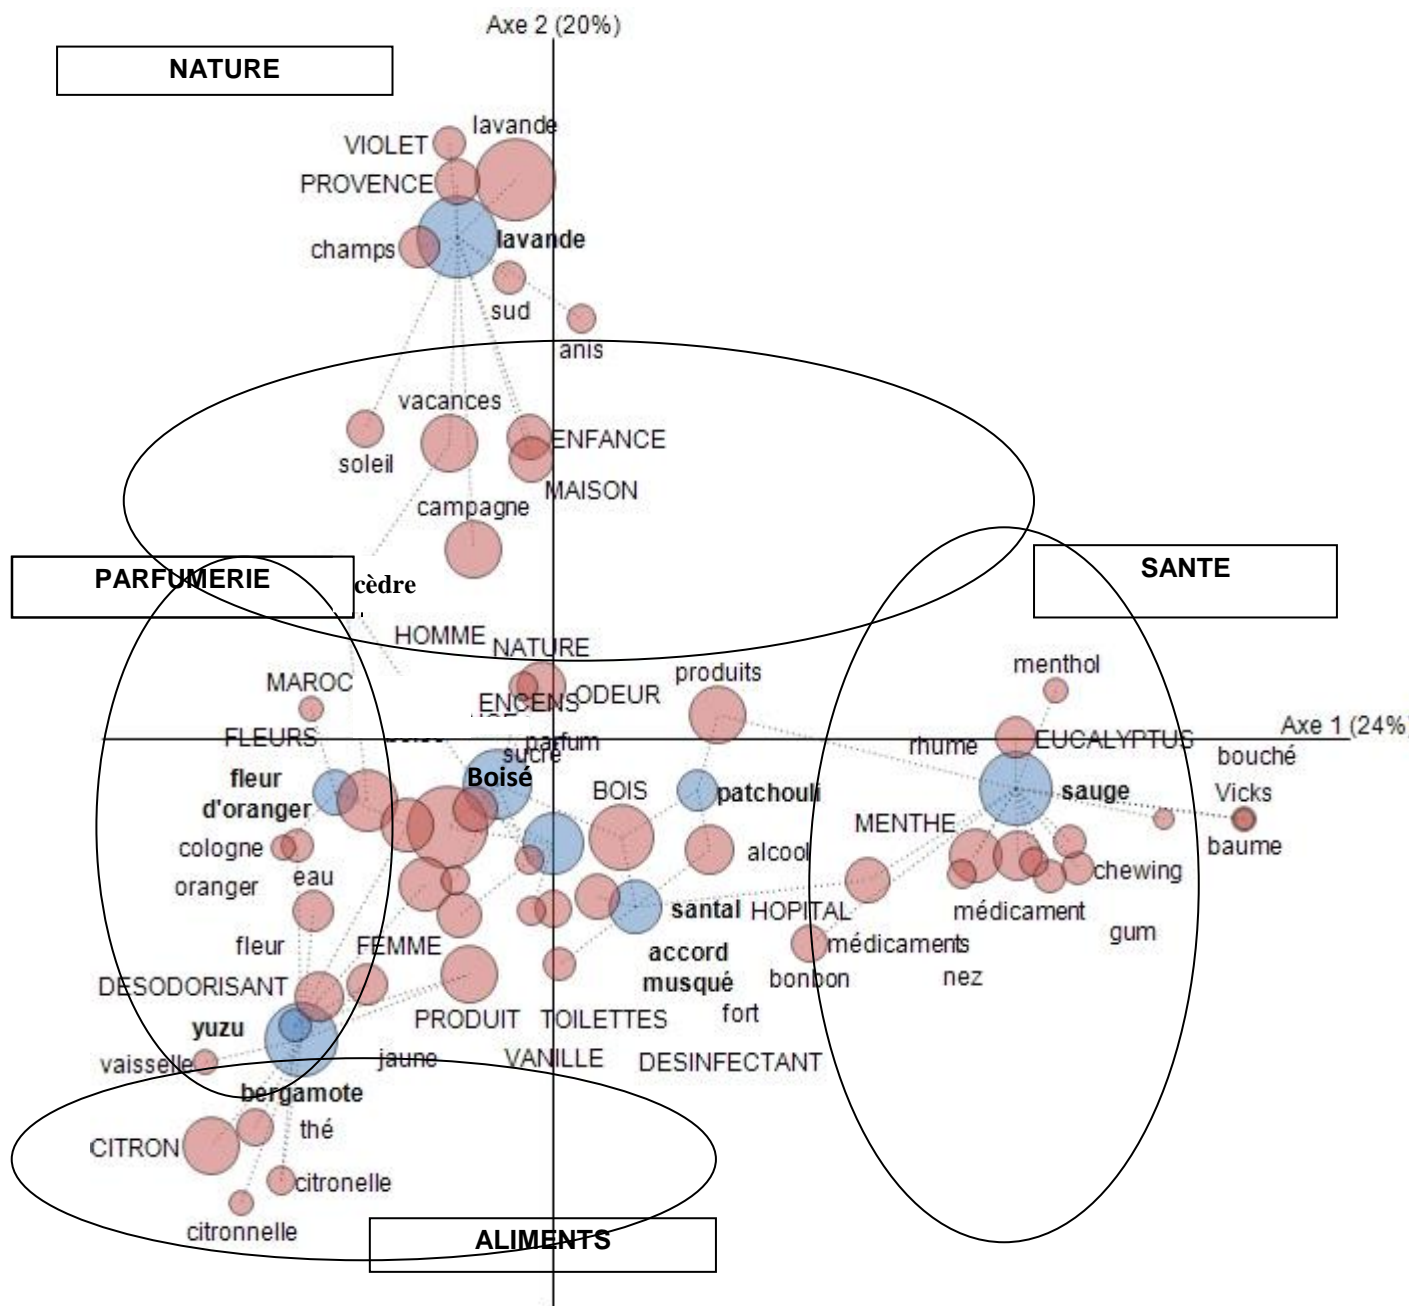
Axe 2 (20%)

NATURE

VIOLET
lavande
PROVENCE
champs
lavande
sud
anis

vacances
soleil
ENFANCE
MAISON
campagne

PARFUMERIE
cèdre

SANTE

HOMME
NATURE
MAROC
ENCENS
ODEUR
produits
menthol
FLEURS
sucre
parfum
rhume
EUCALYPTUS
Axe 1 (24%)
bouché
fleur d'oranger
Boisé
BOIS
patchouli
sauge
Vicks
MENTHE
baume
cologne
alcool
oranger
eau
chewing
santal
HOPITAL
médicament
gum
fleur
FEMME
accord musqué
médicaments
DESODORISANT
bonbon
nez
yuzu
PRODUIT
TOILETTES
fort
vaisselle
jaune
VANILLE
DESINFECTANT
bergamote
CITRON
thé
citronelle
citronnelle
ALIMENTS